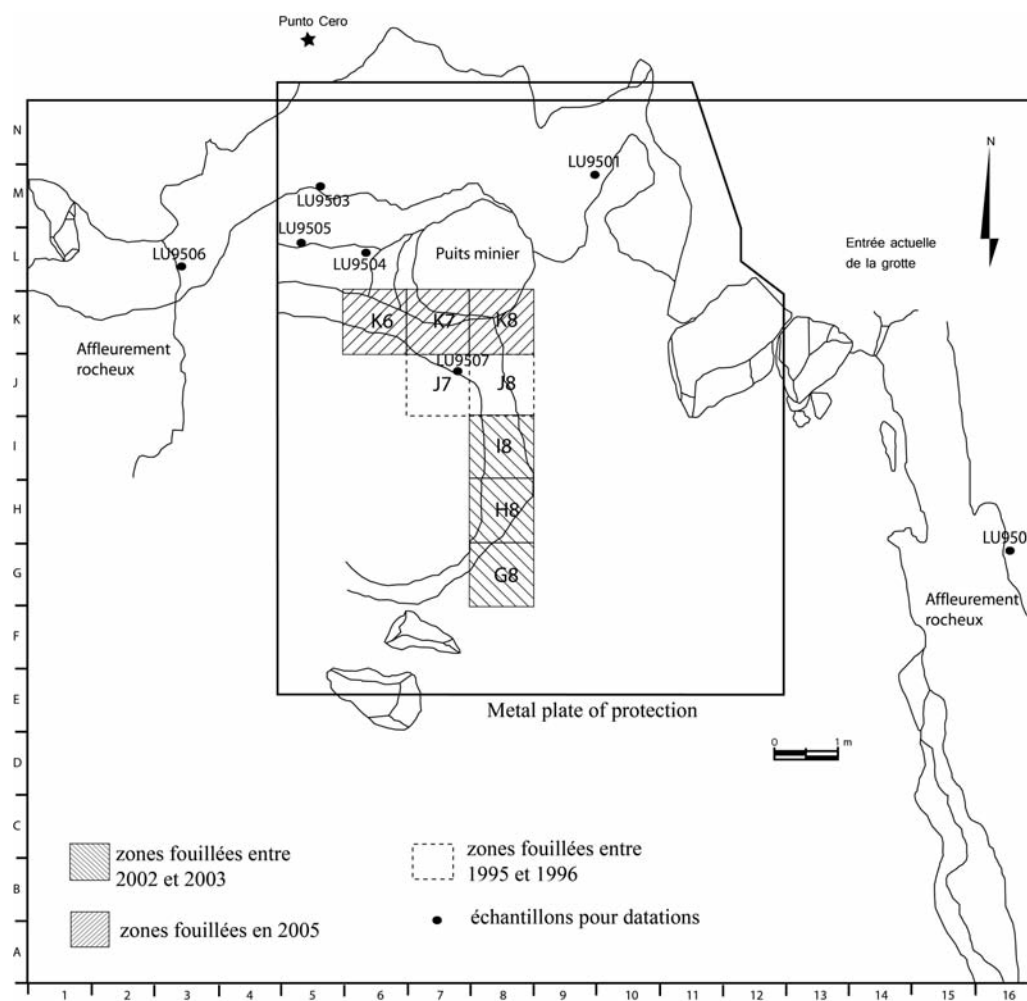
Punto Cero

N
M
L
K
J
I
H
G
F
E
D
C
B
A

LU9501
LU9503
LU9505
LU9504
LU9506
Puits minier
N
Entrée actuelle de la grotte
K6
K7
K8
Affleurement rocheux
LU9507
J7
J8
I8
H8
G8
LU950
Affleurement rocheux
Metal plate of protection
0
1 m

zones fouillées entre 2002 et 2003
zones fouillées entre 1995 et 1996
zones fouillées en 2005
échantillons pour datations

1 2 3 4 5 6 7 8 9 10 11 12 13 14 15 16